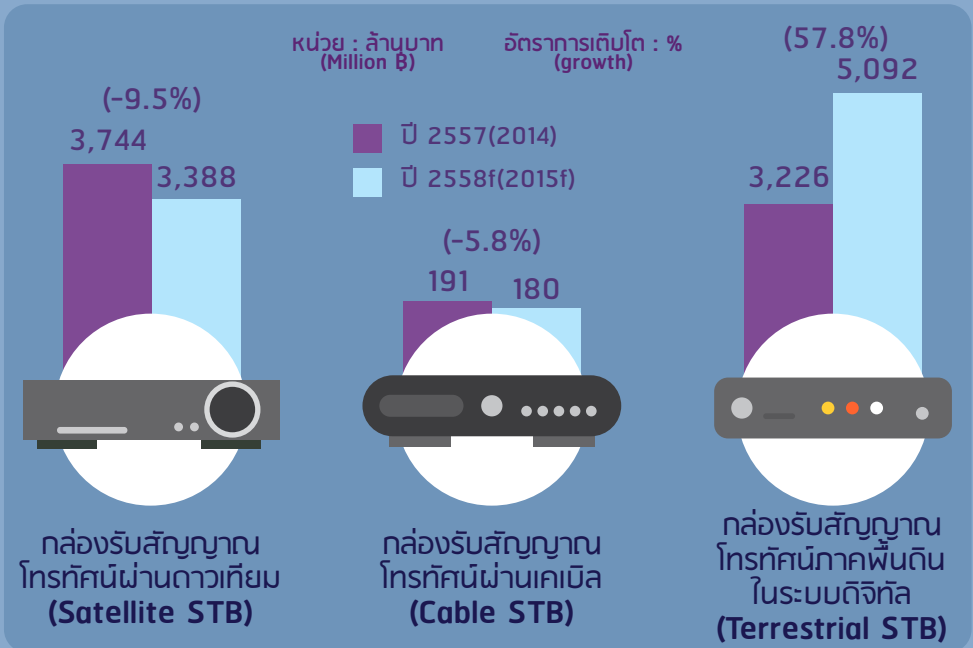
หน่วย : ล้านบาท
(Million ฿)

อัตราการเติบโต : %
(growth)

ปี 2557(2014)
ปี 2558f(2015f)

(-9.5%)
3,744
3,388

(-5.8%)
191
180

(57.8%)
5,092
3,226

กล่องรับสัญญาณโทรทัศน์ผ่านดาวเทียม
(Satellite STB)

กล่องรับสัญญาณโทรทัศน์ผ่านเคเบิล
(Cable STB)

กล่องรับสัญญาณโทรทัศน์ภาคพื้นดินในระบบดิจิทัล
(Terrestrial STB)